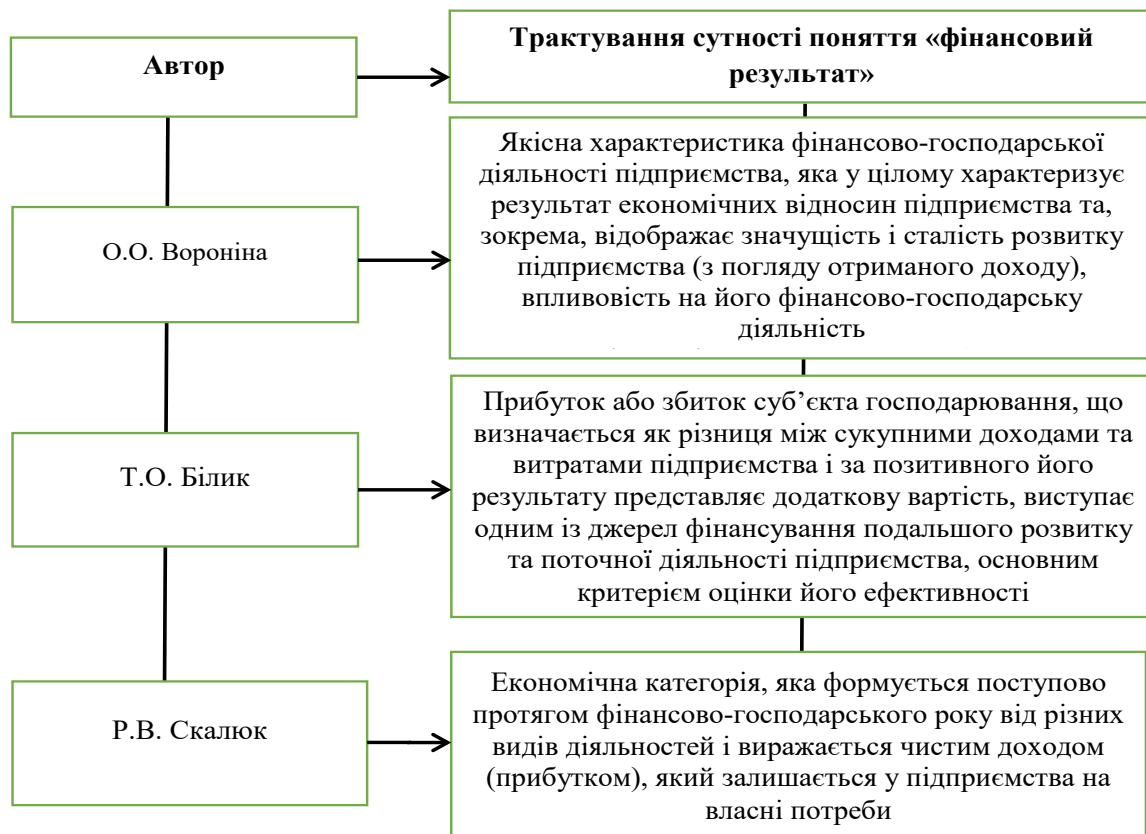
Автор

Трактування сутності поняття «фінансовий результат»

О.О. Вороніна

Якісна характеристика фінансово-господарської діяльності підприємства, яка у цілому характеризує результат економічних відносин підприємства та, зокрема, відображає значущість і сталість розвитку підприємства (з погляду отриманого доходу), впливовість на його фінансово-господарську діяльність

Т.О. Білик

Прибуток або збиток суб'єкта господарювання, що визначається як різниця між сукупними доходами та витратами підприємства і за позитивного його результату представляє додаткову вартість, виступає одним із джерел фінансування подальшого розвитку та поточної діяльності підприємства, основним критерієм оцінки його ефективності

Р.В. Скалюк

Економічна категорія, яка формується поступово протягом фінансово-господарського року від різних видів діяльностей і виражається чистим доходом (прибутком), який залишається у підприємства на власні потреби